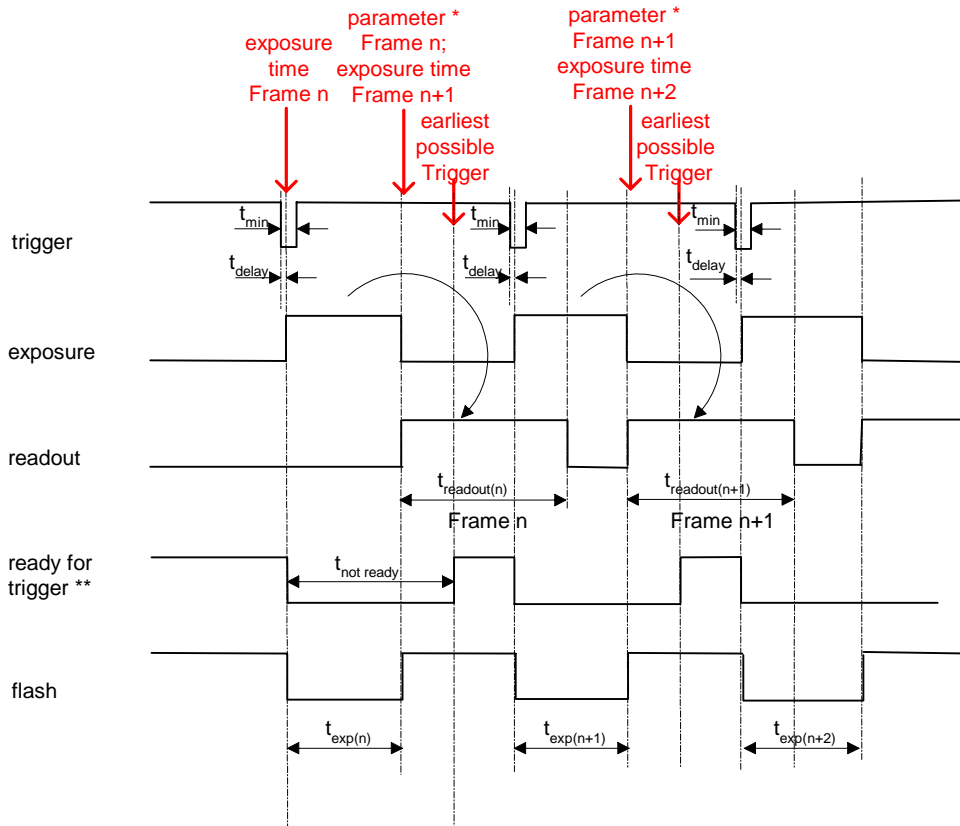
exposure time Frame n

parameter * Frame n; exposure time Frame n+1

earliest possible Trigger

parameter * Frame n+1 exposure time Frame n+2

earliest possible Trigger

trigger

$t_{min}$

$t_{delay}$

$t_{min}$

$t_{delay}$

$t_{min}$

$t_{delay}$

exposure

readout

$t_{readout(n)}$

Frame n

$t_{readout(n+1)}$

Frame n+1

ready for trigger **

$t_{not\ ready}$

flash

$t_{exp(n)}$

$t_{exp(n+1)}$

$t_{exp(n+2)}$